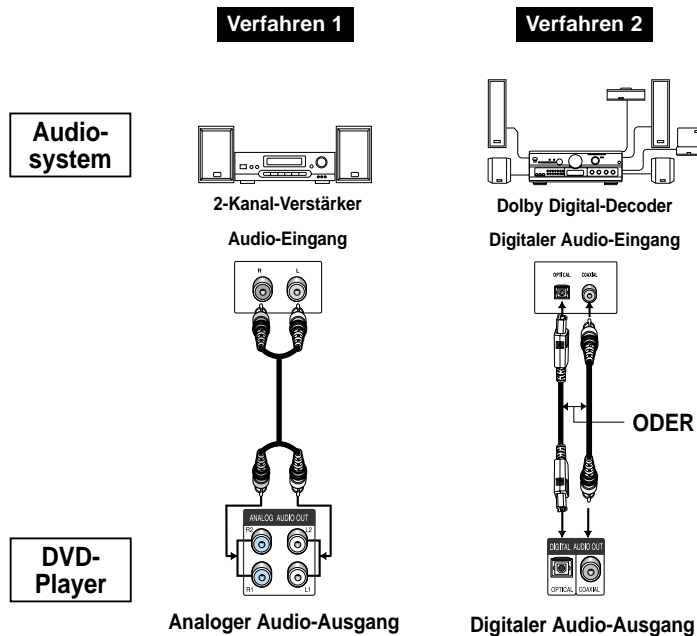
Verfahren 1

Verfahren 2

Audiosystem

2-Kanal-Verstärker

Audio-Eingang

R L

Dolby Digital-Decoder

Digitaler Audio-Eingang

OPTICAL COAXIAL

ODER

ANALOG AUDIO OUT

R2 L2

R1 L1

DIGITAL AUDIO OUT

OPTICAL COAXIAL

DVD-Player

Analoger Audio-Ausgang

Digitaler Audio-Ausgang